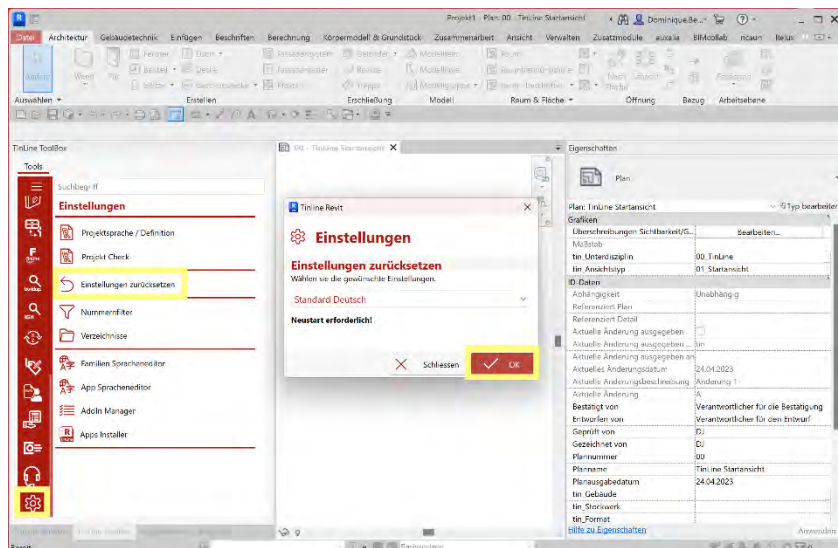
Projekt1 - Plan: 00 - TinLine Startansicht

Dominique.Be...

Datei Architektur Gebäudetechnik Einfügen Beschriften Berechnung Körpermodell & Grundstück Zusammenarbeit Ansicht Verwalten Zusatzmodule auxalia BIMcollab ncaun itelun

Ändern Wand Tür Fenster Bauteil Stütze Dach Decke Geschossdecke Fassadensystem Fassadenraster Pfosten Geländer Rampe Treppe Modelltext Modelllinien Modellgruppe Raum Raumtrennung Beschriftung Nach Fläche Schacht Ebene

Auswählen Erstellen Erschließung Modell Raum & Fläche Öffnung Bezug Arbeitsebene

TinLine ToolBox

Tools

Suchbegriff

Einstellungen

Projektsprache / Definition

Projekt Check

Einstellungen zurücksetzen

Nummernfilter

Verzeichnisse

Familien Spracheneditor

App Spracheneditor

AddIn Manager

Apps Installer

00 - TinLine Startansicht

TinLine Revit

Einstellungen

Einstellungen zurücksetzen

Wählen sie die gewünschte Einstellungen.

Standard Deutsch

Neustart erforderlich!

Schliessen

OK

Eigenschaften

Plan

Plan: TinLine Startansicht

Typ bearbeiten

| Grafiken | |
|---|---|
| Überschreibungen Sichtbarkeit/G... | Bearbeiten... |
| Maßstab | |
| tin_Unterdisziplin | 00_TinLine |
| tin_Ansichtstyp | 01_Startansicht |
| ID-Daten | |
| Abhängigkeit | Unabhängig |
| Referenziert Plan | |
| Referenziert Detail | |
| Aktuelle Änderung ausgegeben | |
| Aktuelle Änderung ausgegeben ... | tin |
| Aktuelle Änderung ausgegeben an | |
| Aktuelles Änderungsdatum | 24.04.2023 |
| Aktuelle Änderungsbeschreibung | Änderung 1 |
| Aktuelle Änderung | A |
| Bestätigt von | Verantwortlicher für die Bestätigung |
| Entworfen von | Verantwortlicher für den Entwurf |
| Geprüft von | DJ |
| Gezeichnet von | DJ |
| Plannummer | 00 |
| Planname | TinLine Startansicht |
| Planausgabedatum | 24.04.2023 |
| tin_Gebäude | |
| tin_Stockwerk | |
| tin_Format | |

Hilfe zu Eigenschaften

Anwenden